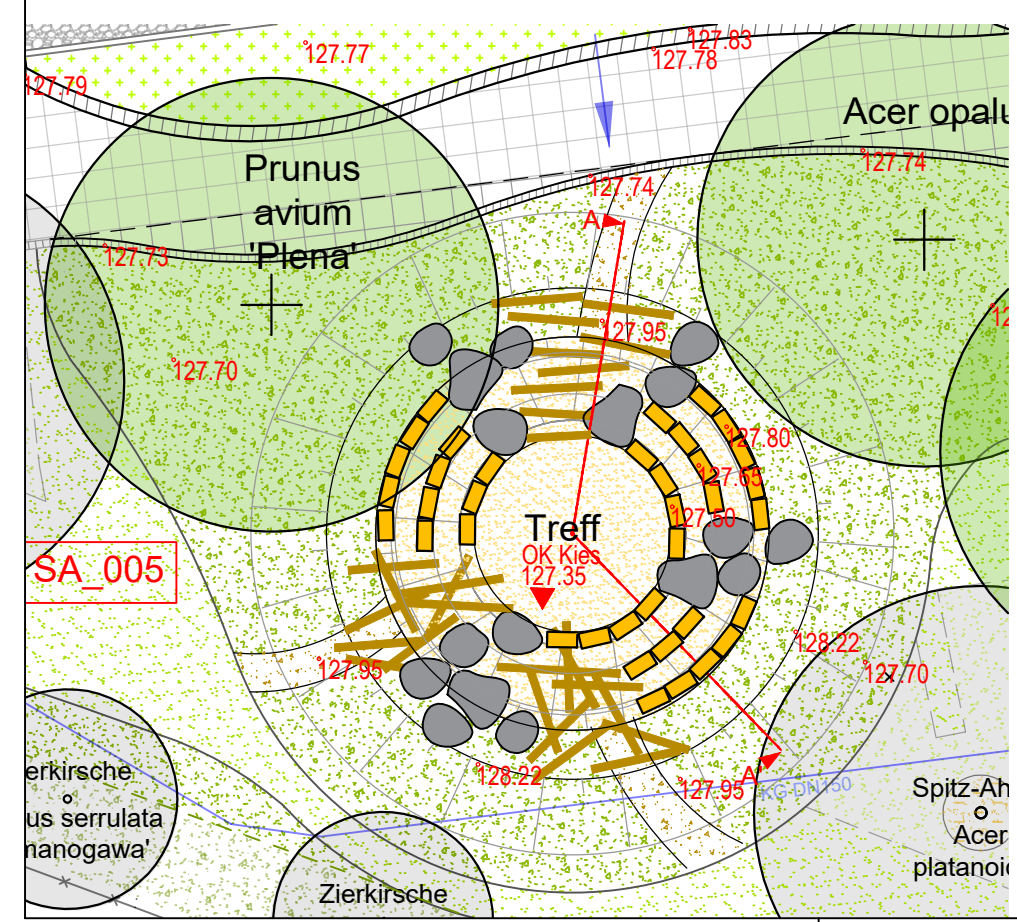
127.79

127.77

127.83
127.78

Acer opalu

Prunus avium 'Plena'

127.74

127.74

127.73

A

127.70

127.95

12

127.80

127.65

127.50

Treff
OK Kies
127.35

SA_005

128.22

127.70

127.95

128.22

127.95

A

KG DN150

erkirsche
us serrulata
nanogawa'

Spitz-Ah
Acer
platanoi

Zierkirsche